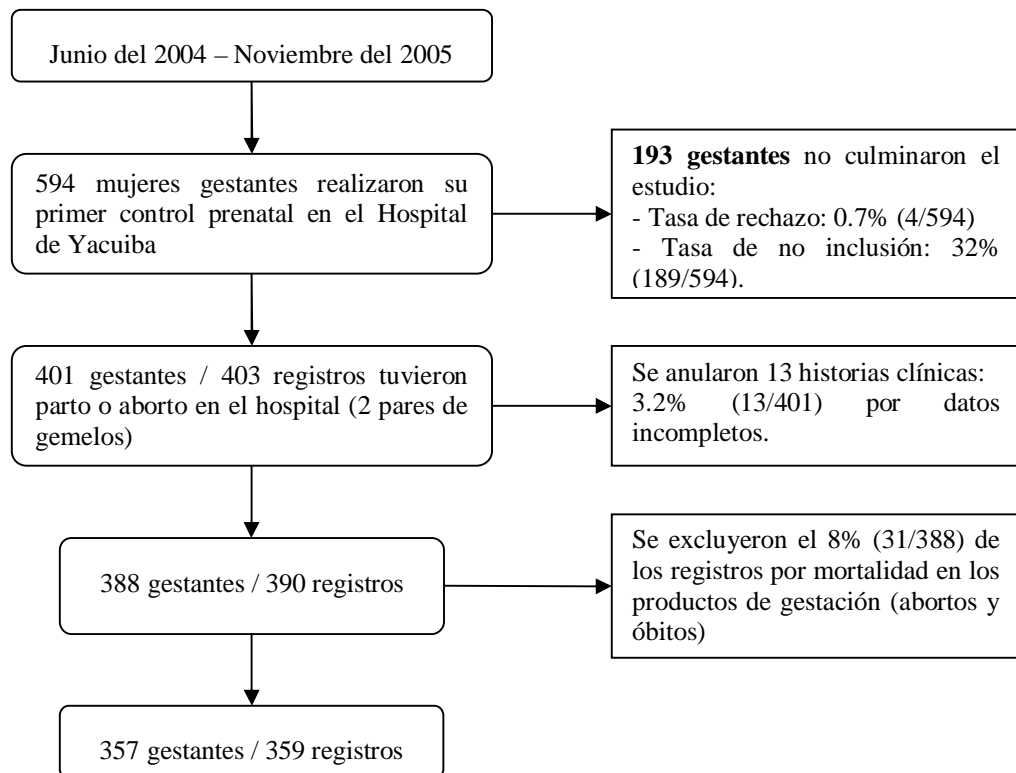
Junio del 2004 – Noviembre del 2005

594 mujeres gestantes realizaron su primer control prenatal en el Hospital de Yacuiba

**193 gestantes** no culminaron el estudio:
- Tasa de rechazo: 0.7% (4/594)
- Tasa de no inclusión: 32% (189/594).

401 gestantes / 403 registros tuvieron parto o aborto en el hospital (2 pares de gemelos)

Se anularon 13 historias clínicas: 3.2% (13/401) por datos incompletos.

388 gestantes / 390 registros

Se excluyeron el 8% (31/388) de los registros por mortalidad en los productos de gestación (abortos y óbitos)

357 gestantes / 359 registros